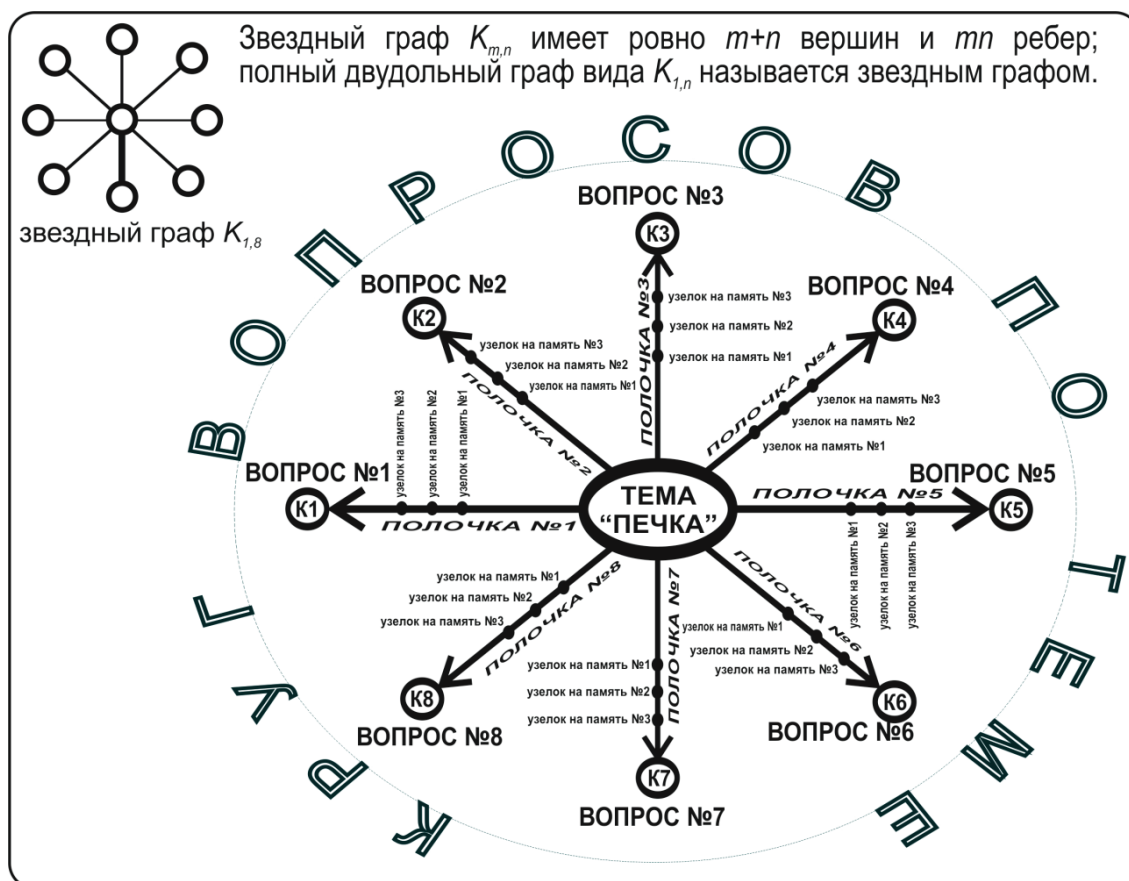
Звездный граф $K_{m,n}$ имеет ровно $m+n$ вершин и $mn$ ребер; полный двудольный граф вида $K_{1,n}$ называется звездным графом.

звездный граф $K_{1,8}$

КРУГ ВОПРОСОВ ПО ТЕМЕ

ТЕМА "ПЕЧКА"

ВОПРОС №1
К1
ПОЛОЧКА №1
узелок на память №3
узелок на память №2
узелок на память №1

ВОПРОС №2
К2
ПОЛОЧКА №2
узелок на память №3
узелок на память №2
узелок на память №1

ВОПРОС №3
К3
ПОЛОЧКА №3
узелок на память №3
узелок на память №2
узелок на память №1

ВОПРОС №4
К4
ПОЛОЧКА №4
узелок на память №3
узелок на память №2
узелок на память №1

ВОПРОС №5
К5
ПОЛОЧКА №5
узелок на память №1
узелок на память №2
узелок на память №3

ВОПРОС №6
К6
ПОЛОЧКА №6
узелок на память №1
узелок на память №2
узелок на память №3

ВОПРОС №7
К7
ПОЛОЧКА №7
узелок на память №1
узелок на память №2
узелок на память №3

ВОПРОС №8
К8
ПОЛОЧКА №8
узелок на память №1
узелок на память №2
узелок на память №3